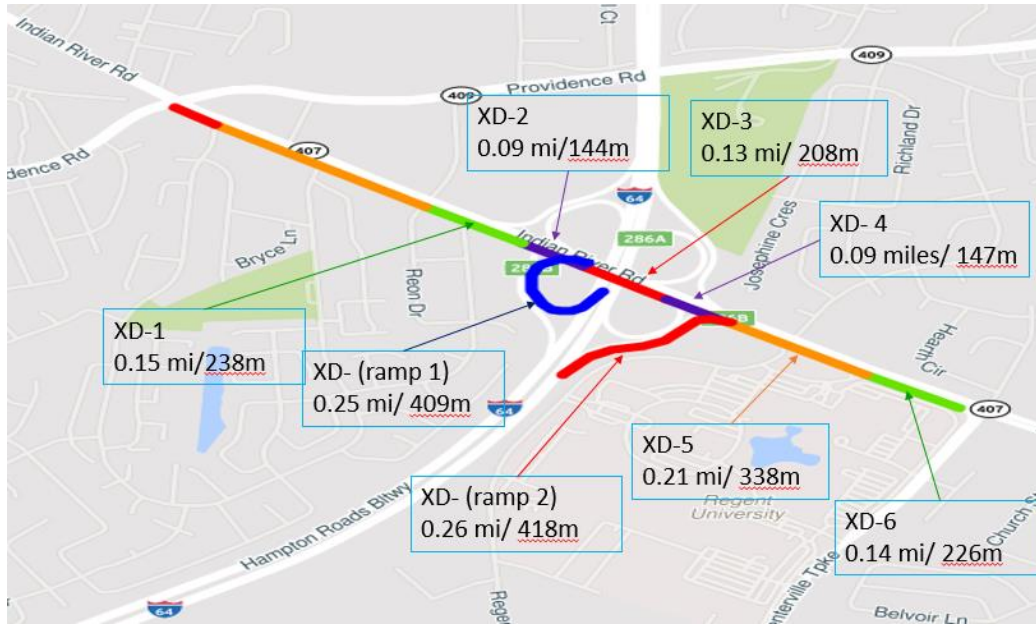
Indian River Rd
409
Providence Rd
409
407
dence Rd
XD-2
0.09 mi/144m
XD-3
0.13 mi/ 208m
Richland Dr
64
286A
Josephine Cres
XD- 4
0.09 miles/ 147m
Bryce Ln
Reon Dr
Indian River Rd
286B
286B
Heath Cir
XD-1
0.15 mi/238m
XD- (ramp 1)
0.25 mi/ 409m
64
407
XD-5
0.21 mi/ 338m
Regent University
Church St
XD- (ramp 2)
0.26 mi/ 418m
Hampton Roads Bltwy
XD-6
0.14 mi/ 226m
Centerville Tpke
64
Regent
Belvoir Ln
Ct